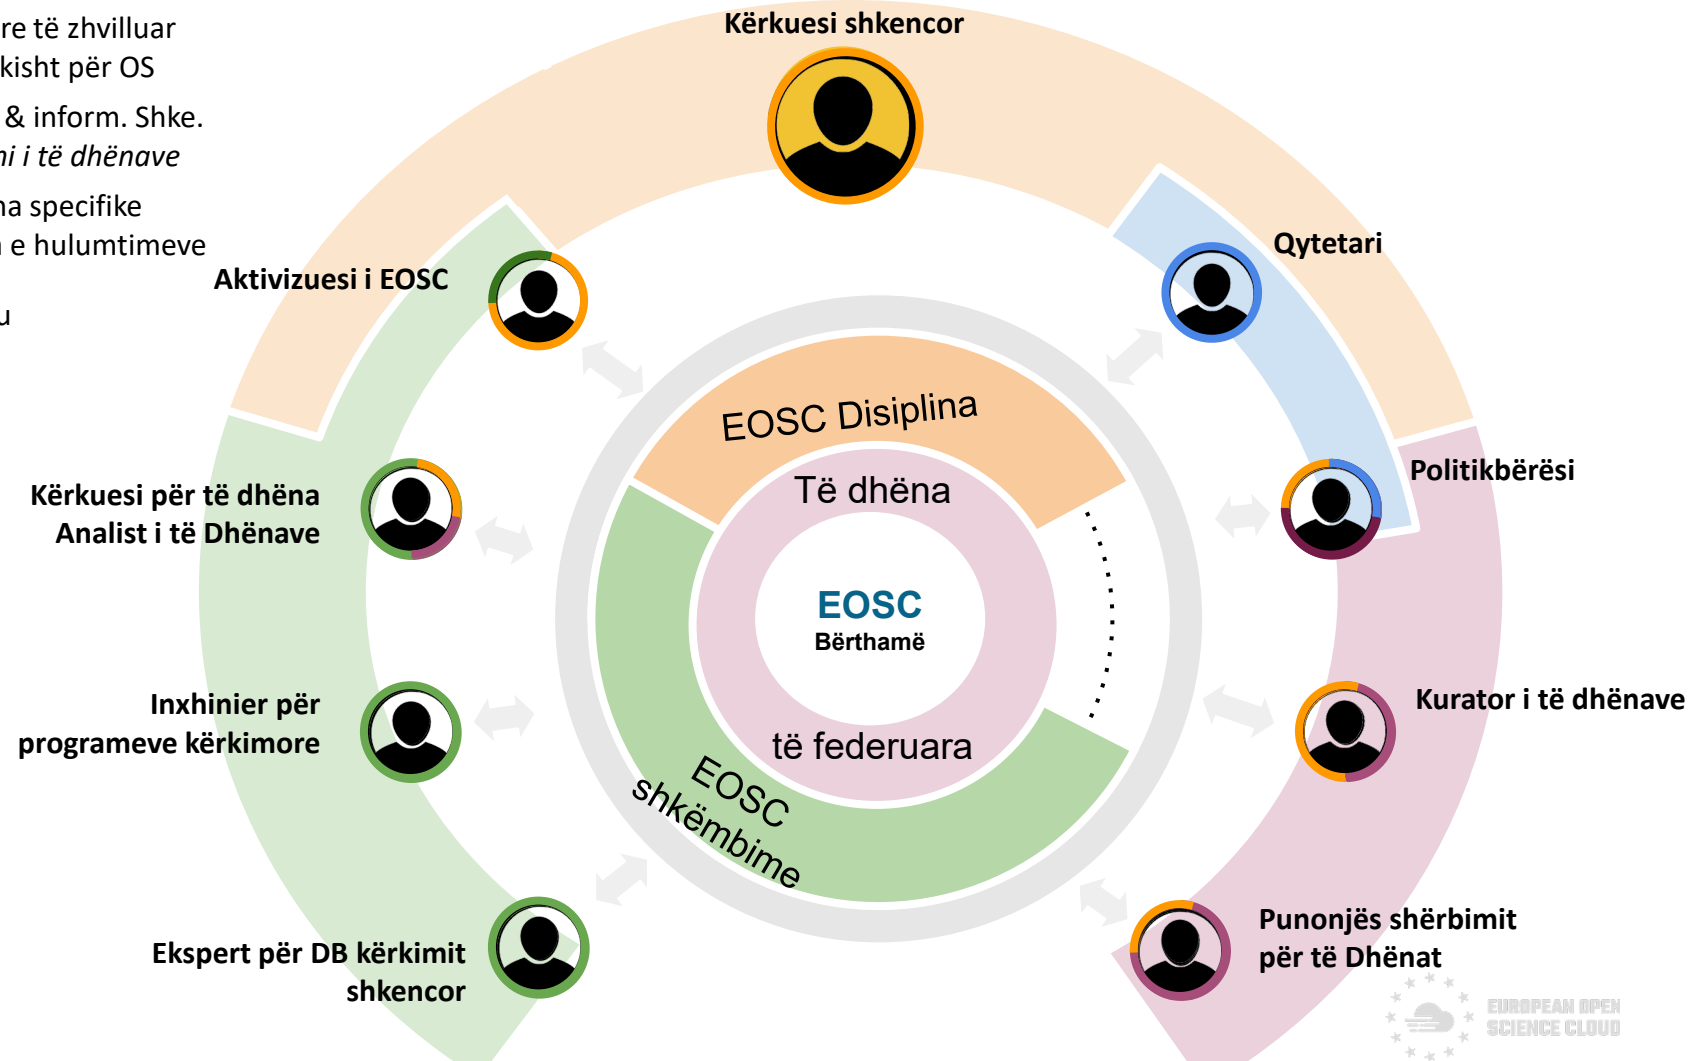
re të zhvilluar
kisht për OS

& inform. Shke.
ni i të dhënave

na specifike
e hulumtimeve

u

Kërkuesi shkencor

Qytetari

Aktivizuesi i EOSC

Kërkuesi për të dhëna
Analist i të Dhënave

Politikbërësi

Inxhinier për
programeve kërkimore

Kurator i të dhënave

Ekspert për DB kërkimit
shkencor

Punonjës shërbimit
për të Dhënat

EOSC Disiplina

Të dhëna

EOSC
Bërthamë

të federuara

EOSC
shkëmbime

EUROPEAN OPEN
SCIENCE CLOUD